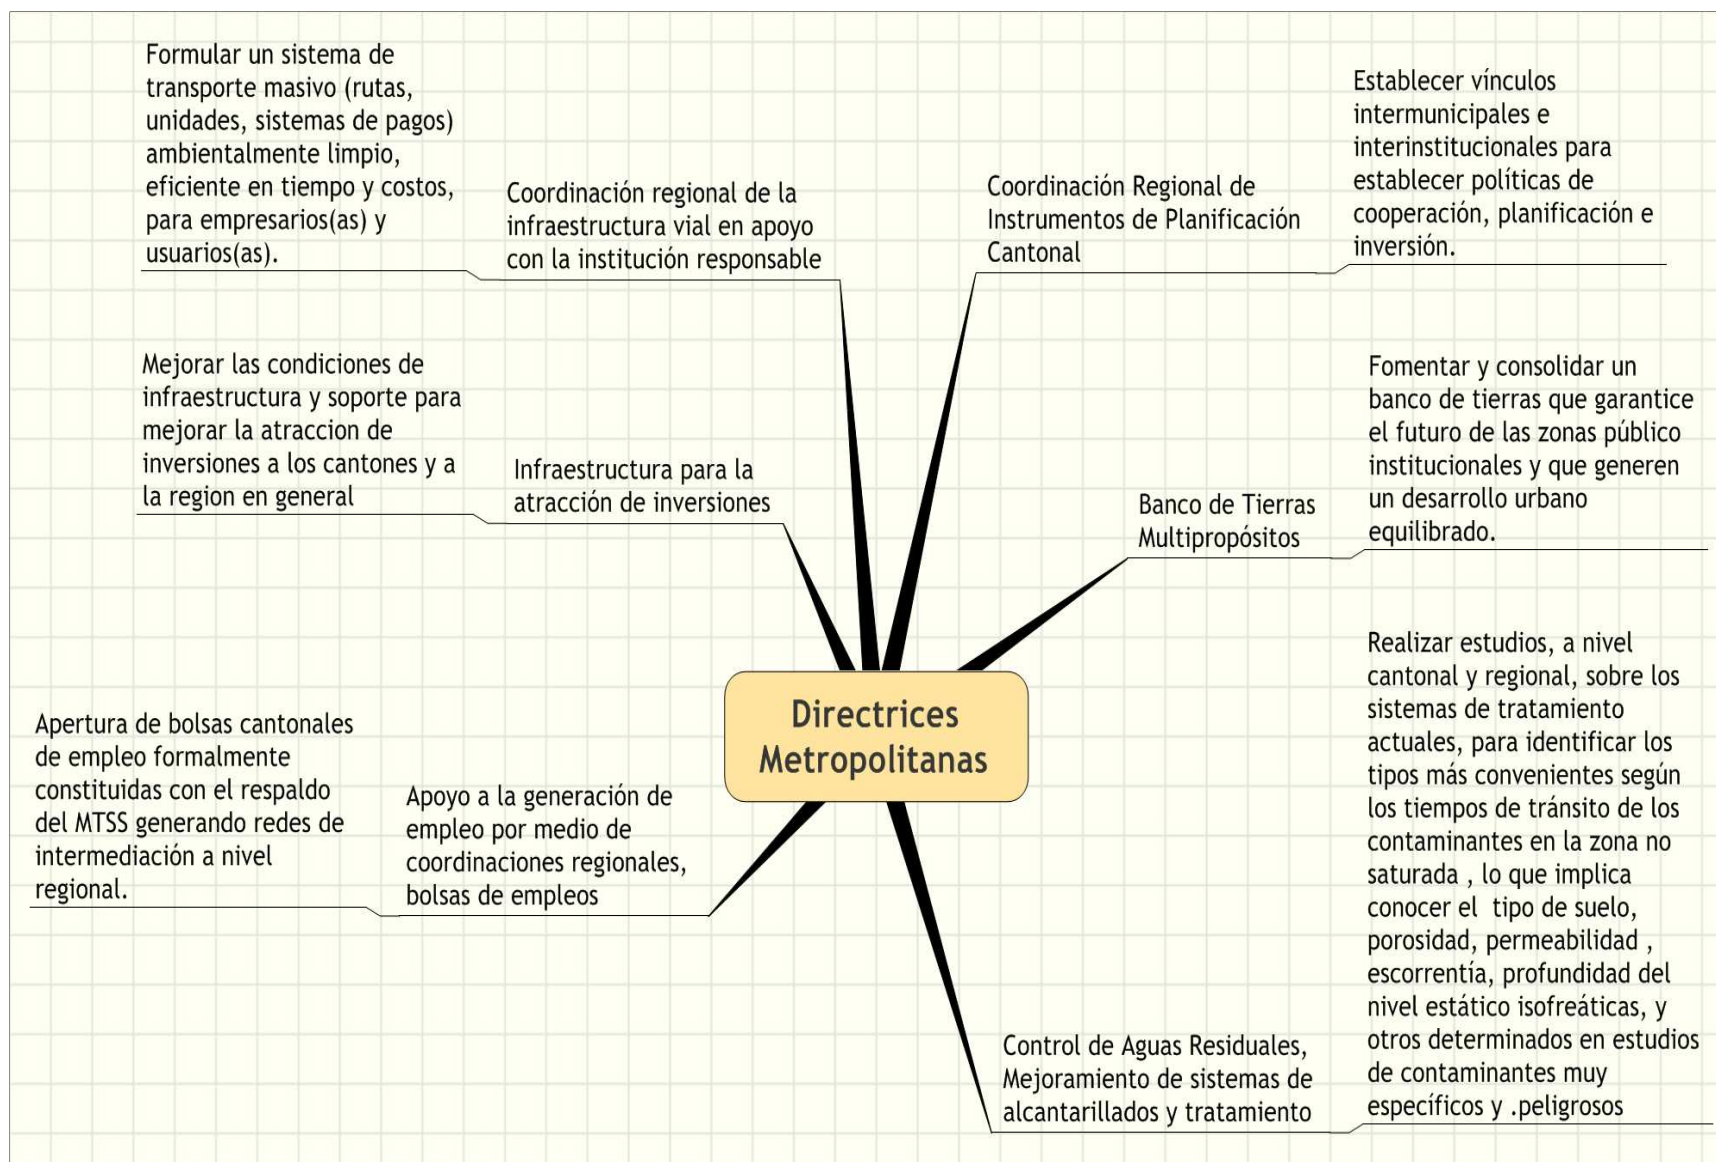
Directrices Metropolitanas

Coordinación regional de la infraestructura vial en apoyo con la institución responsable

Formular un sistema de transporte masivo (rutas, unidades, sistemas de pagos) ambientalmente limpio, eficiente en tiempo y costos, para empresarios(as) y usuarios(as).

Coordinación Regional de Instrumentos de Planificación Cantonal

Establecer vínculos intermunicipales e interinstitucionales para establecer políticas de cooperación, planificación e inversión.

Infraestructura para la atracción de inversiones

Mejorar las condiciones de infraestructura y soporte para mejorar la atraccion de inversiones a los cantones y a la region en general

Banco de Tierras Multipropósitos

Fomentar y consolidar un banco de tierras que garantice el futuro de las zonas público institucionales y que generen un desarrollo urbano equilibrado.

Apoyo a la generación de empleo por medio de coordinaciones regionales, bolsas de empleos

Apertura de bolsas cantonales de empleo formalmente constituidas con el respaldo del MTSS generando redes de intermediación a nivel regional.

Control de Aguas Residuales, Mejoramiento de sistemas de alcantarillados y tratamiento

Realizar estudios, a nivel cantonal y regional, sobre los sistemas de tratamiento actuales, para identificar los tipos más convenientes según los tiempos de tránsito de los contaminantes en la zona no saturada , lo que implica conocer el tipo de suelo, porosidad, permeabilidad , escorrentía, profundidad del nivel estático isofreáticas, y otros determinados en estudios de contaminantes muy específicos y .peligrosos